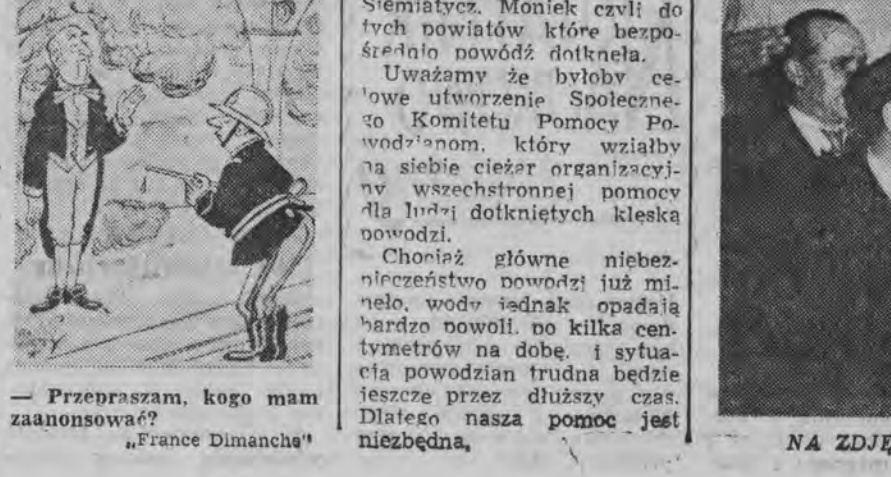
— Przepraszam, kogo mam zaanonsować?
„France Dimanche"

Siemiatycz. Moniek czyli do tych powiatów które bezpośrednio powódź dotknęła.

Uważamy że byłoby celowe utworzenie Społecznego Komitetu Pomocy Powodzianom, który wziąłby na siebie ciężar organizacyjny wszechstronnej pomocy dla ludzi dotkniętych klęską powodzi.

Chociaż główne niebezpieczeństwo powodzi już minęło, wody jednak opadają bardzo powoli, po kilka centymetrów na dobę, i sytuacja powodzian trudna będzie jeszcze przez dłuższy czas. Dlatego nasza pomoc jest niezbędna.

NA ZDJĘ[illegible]